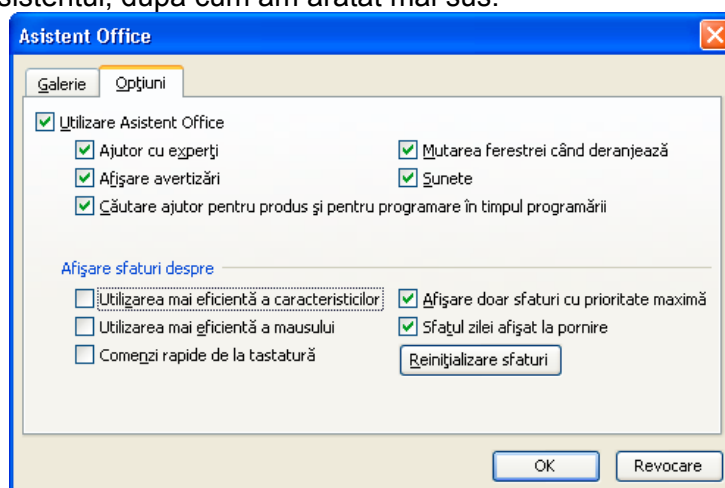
asistentul, după cum am arătat mai sus.

Asistent Office

Galerie | Opţiuni

☑ Utilizare Asistent Office
☑ Ajutor cu experţi
☑ Mutarea ferestrei când deranjează
☑ Afişare avertizări
☑ Sunete
☑ Căutare ajutor pentru produs şi pentru programare în timpul programării

Afişare sfaturi despre
☐ Utilizarea mai eficientă a caracteristicilor
☑ Afişare doar sfaturi cu prioritate maximă
☐ Utilizarea mai eficientă a mausului
☑ Sfatul zilei afişat la pornire
☐ Comenzi rapide de la tastatură
Reiniţializare sfaturi

OK
Revocare